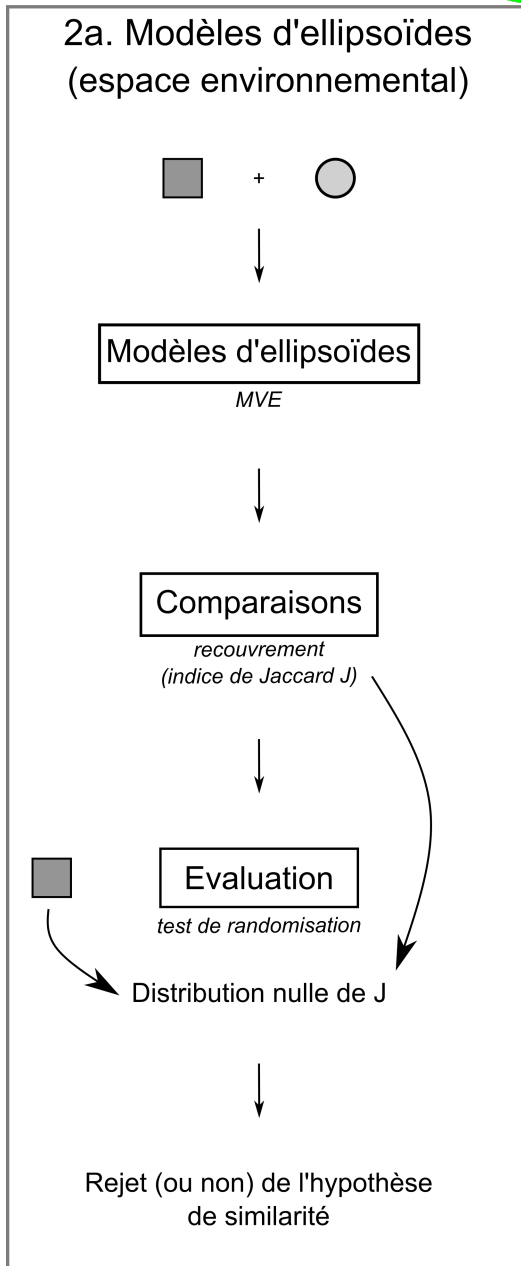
2a. Modèles d'ellipsoïdes (espace environnemental)

+

Modèles d'ellipsoïdes

MVE

Comparaisons

recouvrement (indice de Jaccard J)

Evaluation

test de randomisation

Distribution nulle de J

Rejet (ou non) de l'hypothèse de similarité